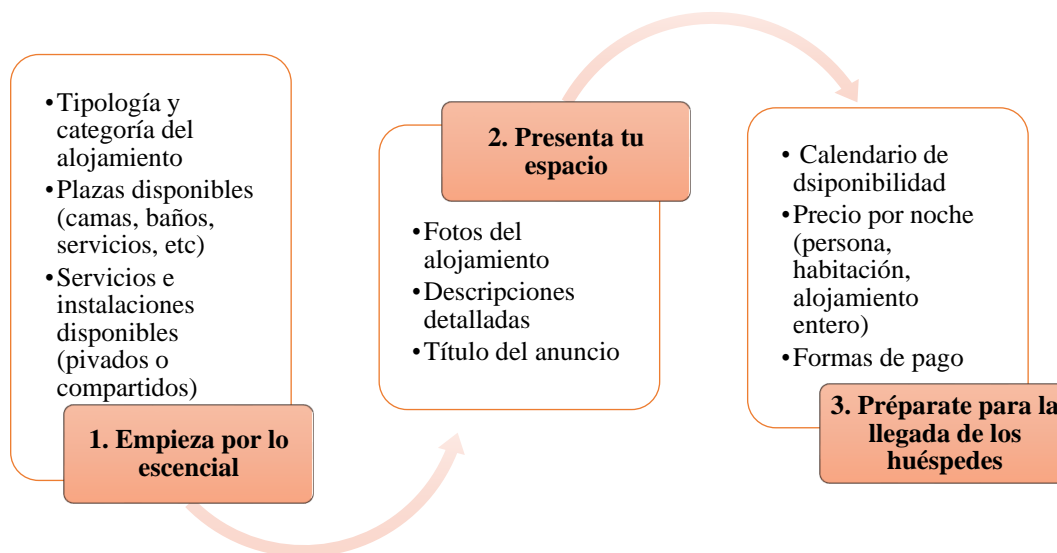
- Tipología y categoría del alojamiento
- Plazas disponibles (camas, baños, servicios, etc)
- Servicios e instalaciones disponibles (pivados o compartidos)

**1. Empieza por lo escencial**

**2. Presenta tu espacio**

- Fotos del alojamiento
- Descripciones detalladas
- Título del anuncio

- Calendario de dsiponibilidad
- Precio por noche (persona, habitación, alojamiento entero)
- Formas de pago

**3. Préparate para la llegada de los huéspedes**